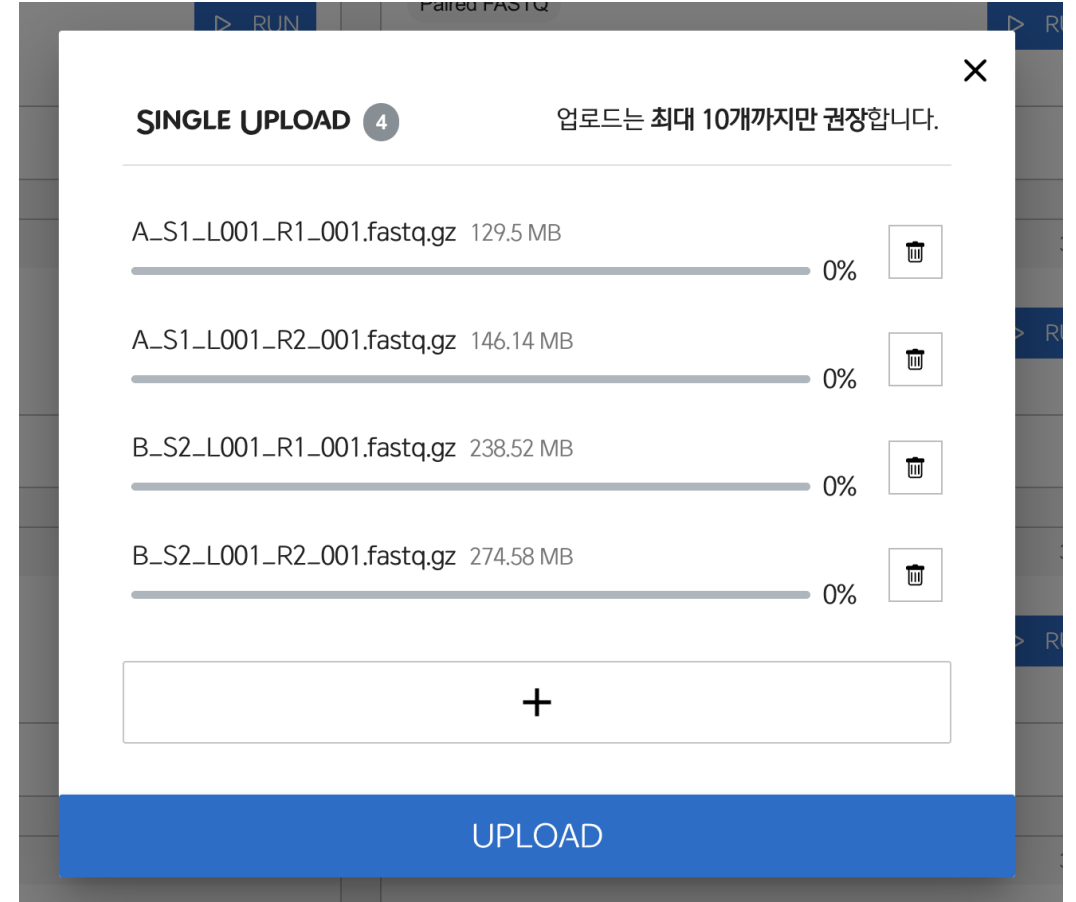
▷ RUN

Paired FASTQ

▷ RU

×

SINGLE UPLOAD 4

업로드는 최대 10개까지만 권장합니다.

A_S1_L001_R1_001.fastq.gz 129.5 MB

0%

A_S1_L001_R2_001.fastq.gz 146.14 MB

0%

B_S2_L001_R1_001.fastq.gz 238.52 MB

0%

B_S2_L001_R2_001.fastq.gz 274.58 MB

0%

+

UPLOAD

▷ RU

▷ RU